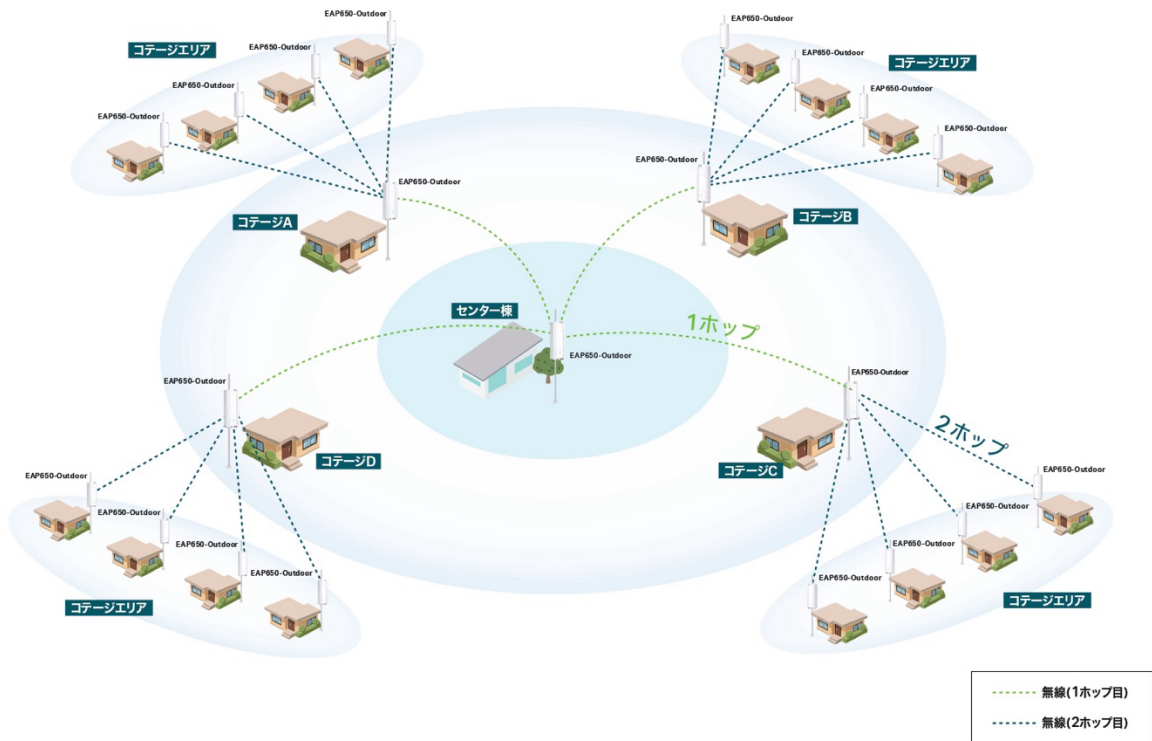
EAP650-Outdoor

コテージエリア

EAP650-Outdoor

EAP650-Outdoor

EAP650-Outdoor

EAP650-Outdoor

コテージA

EAP650-Outdoor

EAP650-Outdoor

コテージエリア

EAP650-Outdoor

EAP650-Outdoor

EAP650-Outdoor

EAP650-Outdoor

コテージB

センター棟

EAP650-Outdoor

1ホップ

EAP650-Outdoor

EAP650-Outdoor

2ホップ

コテージD

コテージC

EAP650-Outdoor

EAP650-Outdoor

EAP650-Outdoor

EAP650-Outdoor

EAP650-Outdoor

EAP650-Outdoor

EAP650-Outdoor

EAP650-Outdoor

コテージエリア

コテージエリア

無線(1ホップ目)

無線(2ホップ目)